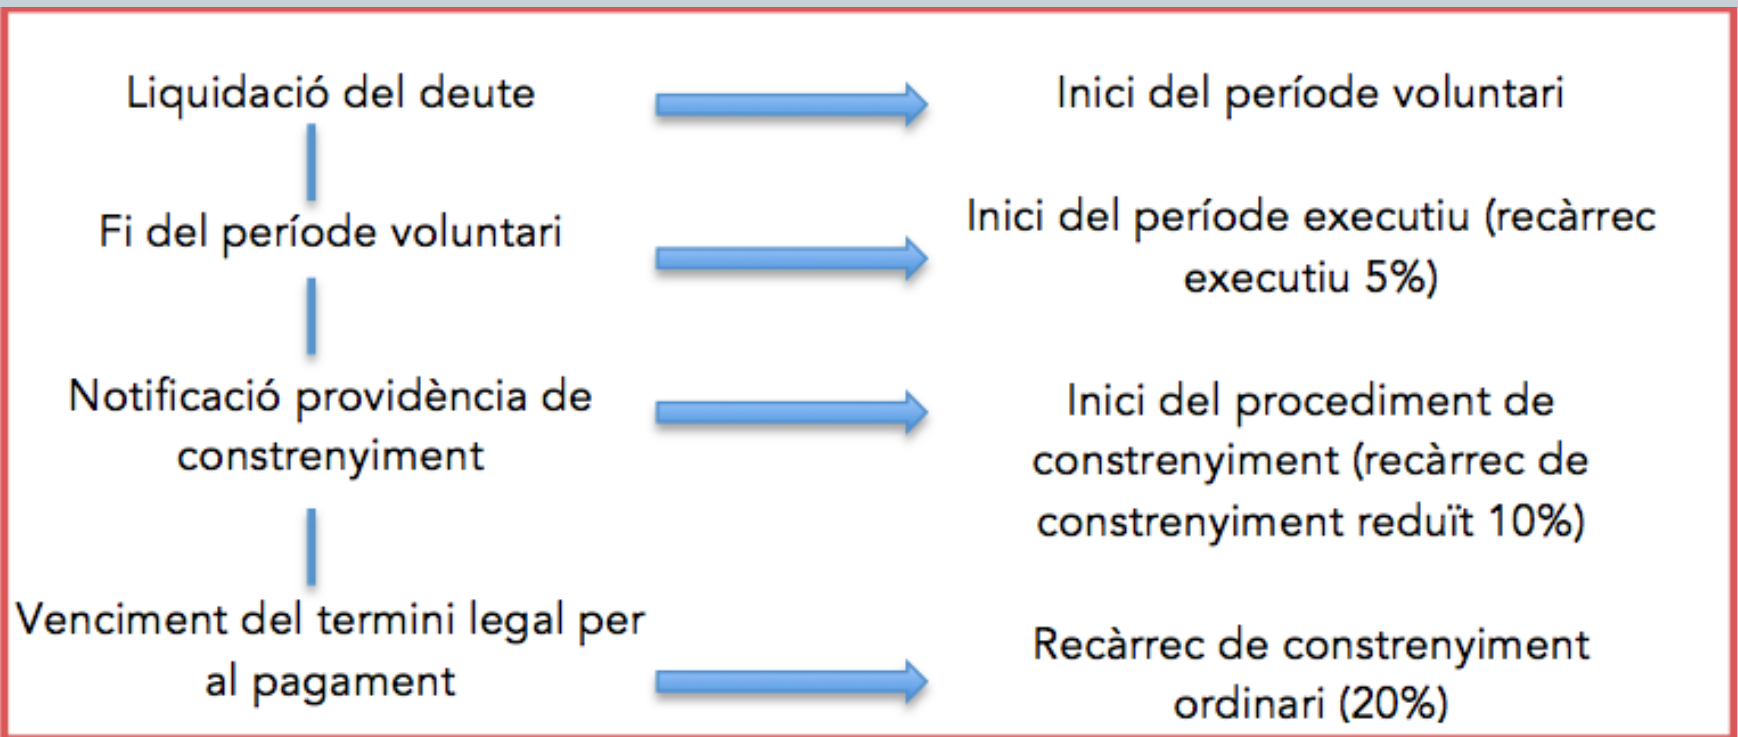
Liquidació del deute

Inici del període voluntari

Fi del període voluntari

Inici del període executiu (recàrrec executiu 5%)

Notificació providència de constrenyiment

Inici del procediment de constrenyiment (recàrrec de constrenyiment reduït 10%)

Venciment del termini legal per al pagament

Recàrrec de constrenyiment ordinari (20%)